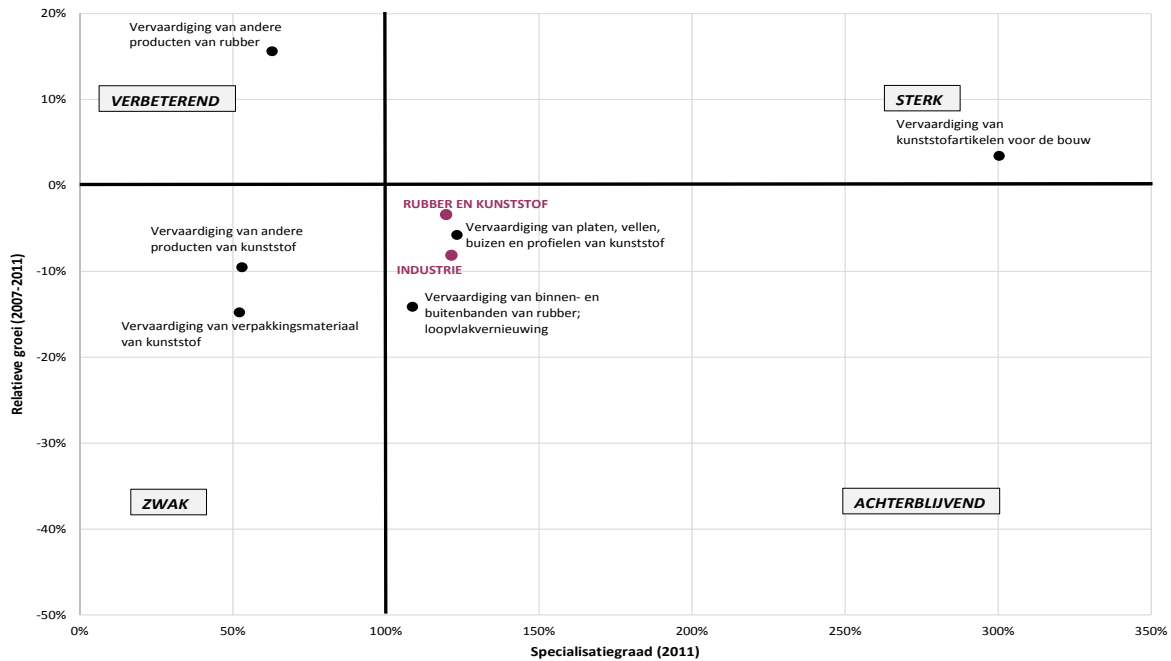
20%
10%
0%
-10%
-20%
-30%
-40%
-50%

Relatieve groei (2007-2011)

Vervaardiging van andere producten van rubber

VERBETEREND

STERK

Vervaardiging van kunststofartikelen voor de bouw

RUBBER EN KUNSTSTOF

Vervaardiging van andere producten van kunststof

Vervaardiging van platen, vellen, buizen en profielen van kunststof

INDUSTRIE

Vervaardiging van binnen- en buitenbanden van rubber; loopvlakvernieuwing

Vervaardiging van verpakkingsmateriaal van kunststof

ZWAK

ACHTERBLIJVEND

0%
50%
100%
150%
200%
250%
300%
350%

Specialisatiegraad (2011)